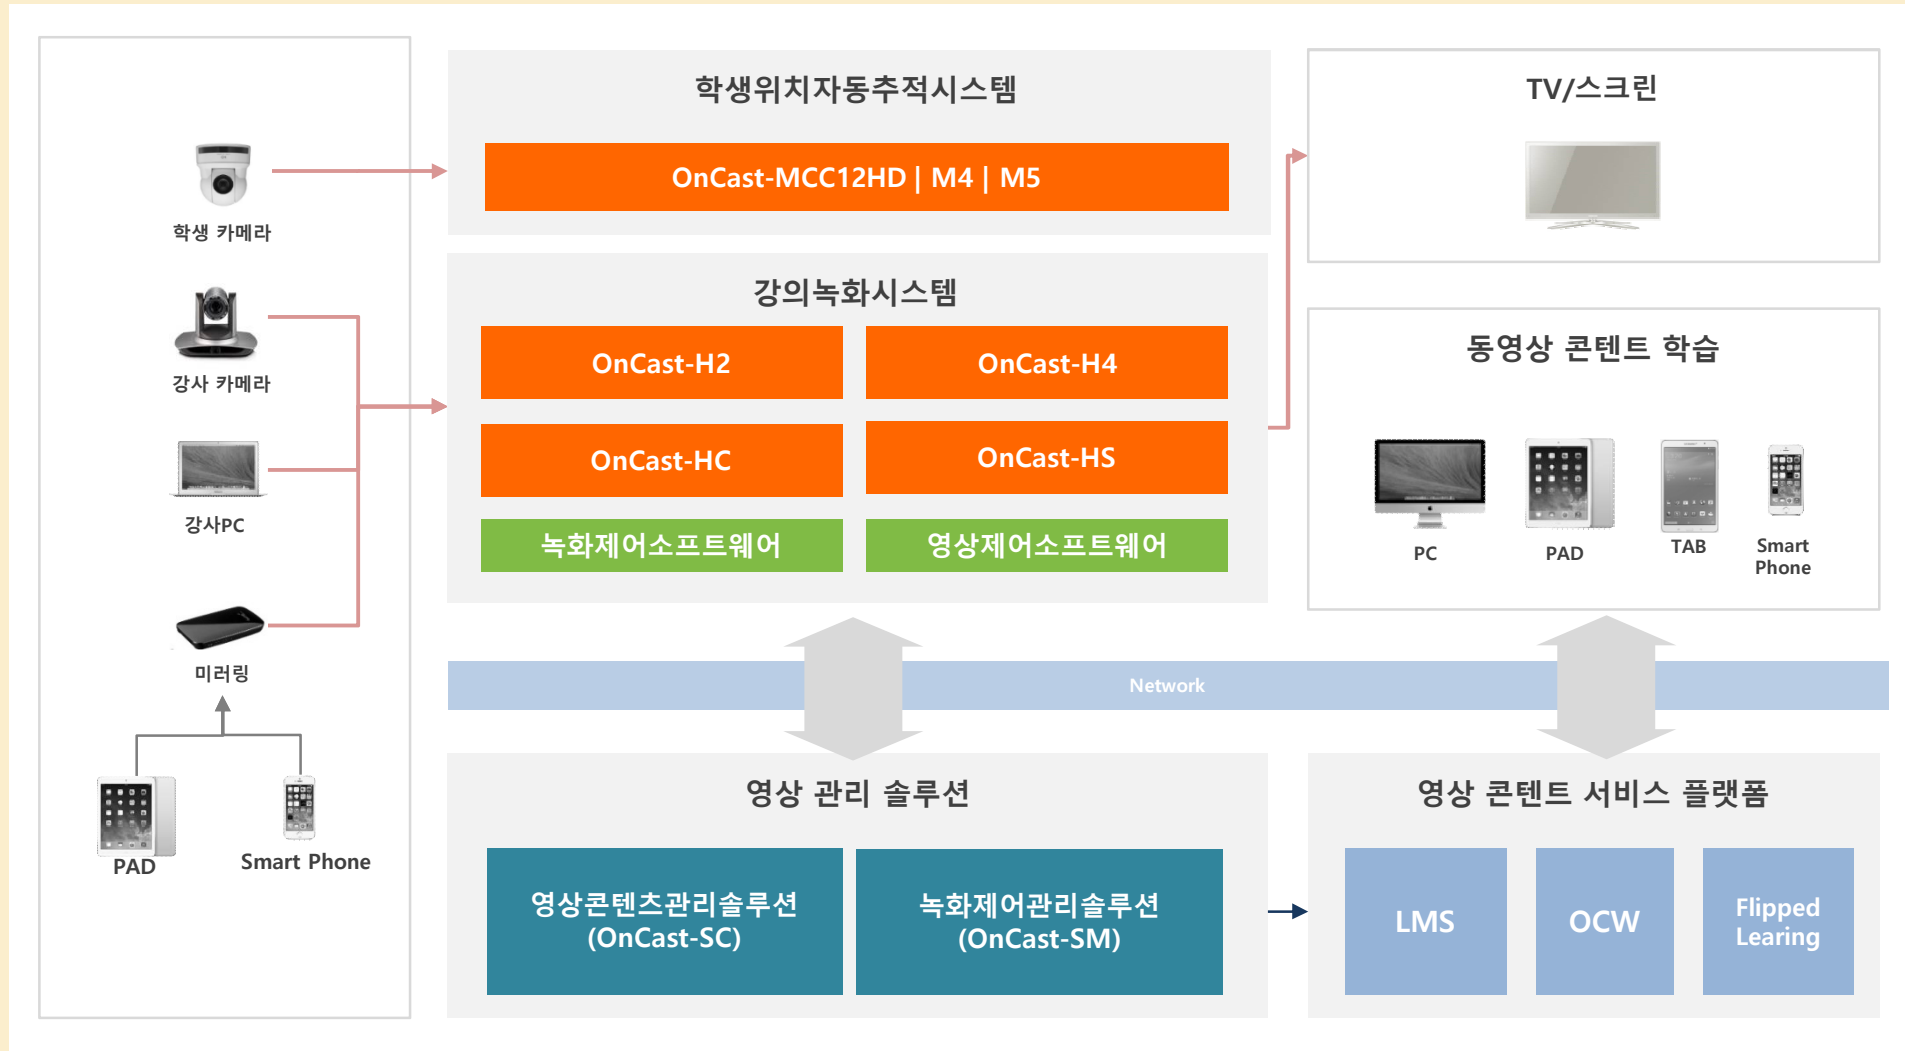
학생 카메라

강사 카메라

강사PC

미러링

PAD

Smart Phone

학생위치자동추적시스템

OnCast-MCC12HD | M4 | M5

강의녹화시스템

OnCast-H2

OnCast-H4

OnCast-HC

OnCast-HS

녹화제어소프트웨어

영상제어소프트웨어

TV/스크린

동영상 콘텐트 학습

PC

PAD

TAB

Smart Phone

Network

영상 관리 솔루션

영상콘텐츠관리솔루션 (OnCast-SC)

녹화제어관리솔루션 (OnCast-SM)

영상 콘텐트 서비스 플랫폼

LMS

OCW

Flipped Learing